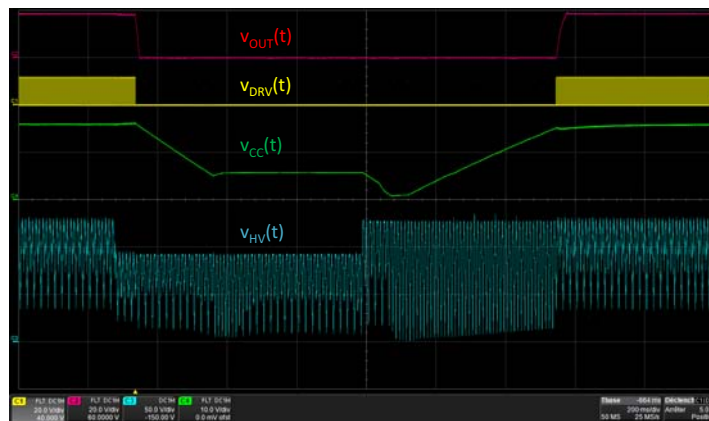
$v_{OUT}(t)$

$v_{DRV}(t)$

$v_{CC}(t)$

$v_{HV}(t)$

C1 FLT DC1M 20.0 V/div 40.000 V
C2 FLT DC1M 20.0 V/div 60.0000 V
C3 DC1M 50.0 V/div -150.00 V
C4 FLT DC1M 10.0 V/div 0.0 mV ofst

Tbase -664 ms 200 ms/div 50 MS 25 MS/s
Déclench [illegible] Arrêter 5.0 Positi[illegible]